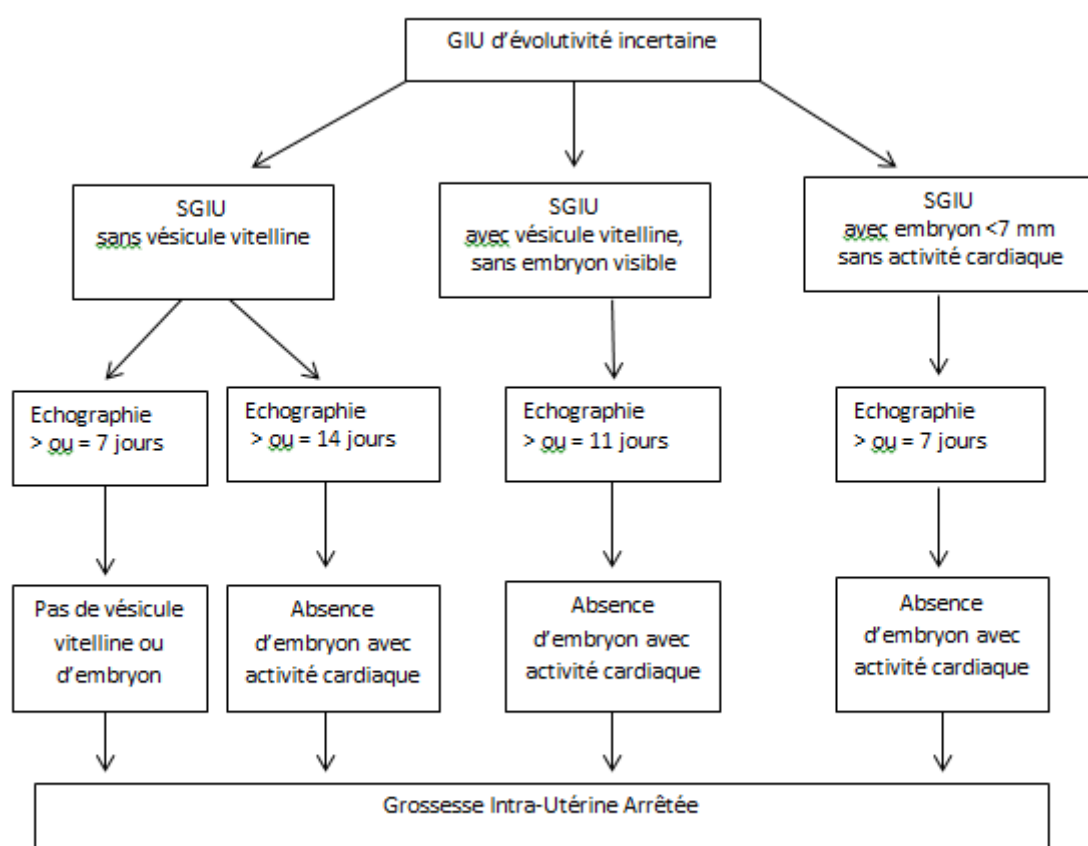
GIU d'évolutivité incertaine

SGIU
sans vésicule vitelline

SGIU
avec vésicule vitelline, sans embryon visible

SGIU
avec embryon <7 mm sans activité cardiaque

Echographie > ou = 7 jours

Echographie > ou = 14 jours

Echographie > ou = 11 jours

Echographie > ou = 7 jours

Pas de vésicule vitelline ou d'embryon

Absence d'embryon avec activité cardiaque

Absence d'embryon avec activité cardiaque

Absence d'embryon avec activité cardiaque

Grossesse Intra-Utérine Arrêtée